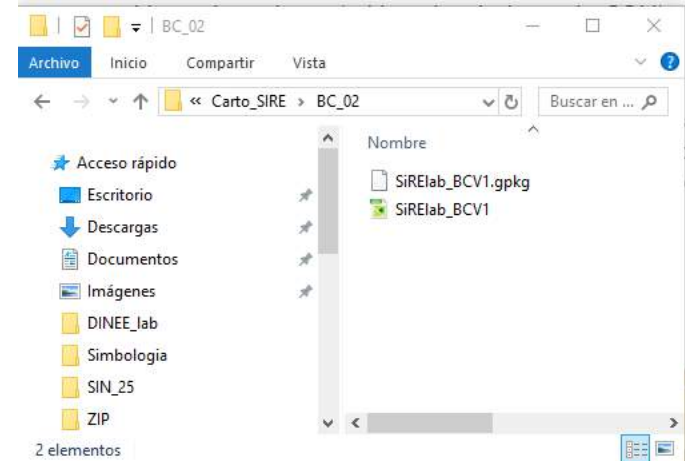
BC_02

Archivo Inicio Compartir Vista

« Carto_SIRE › BC_02

Buscar en ...

Acceso rápido
Escritorio
Descargas
Documentos
Imágenes
DINEE_lab
Simbologia
SIN_25
ZIP

Nombre
SiRElab_BCV1.gpkg
SiRElab_BCV1

2 elementos